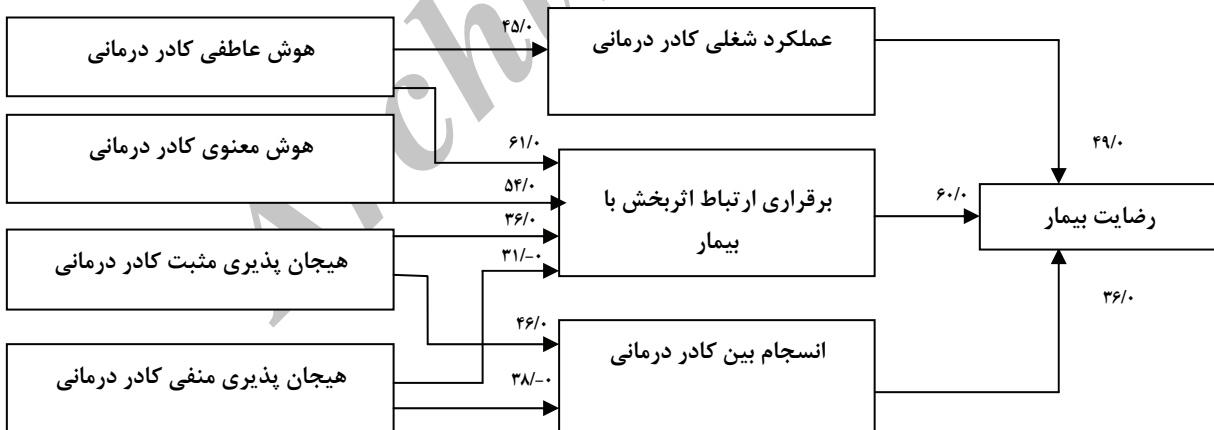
هوش عاطفی کادر درمانی

۴۵/۰

عملکرد شغلی کادر درمانی

هوش معنوی کادر درمانی

۶۱/۰

۴۹/۰

۵۴/۰

برقراری ارتباط اثربخش با بیمار

۶۰/۰

رضایت بیمار

۳۶/۰

هیجان پذیری مثبت کادر درمانی

۳۱/-۰

۳۶/۰

۴۶/۰

انسجام بین کادر درمانی

هیجان پذیری منفی کادر درمانی

۳۸/-۰